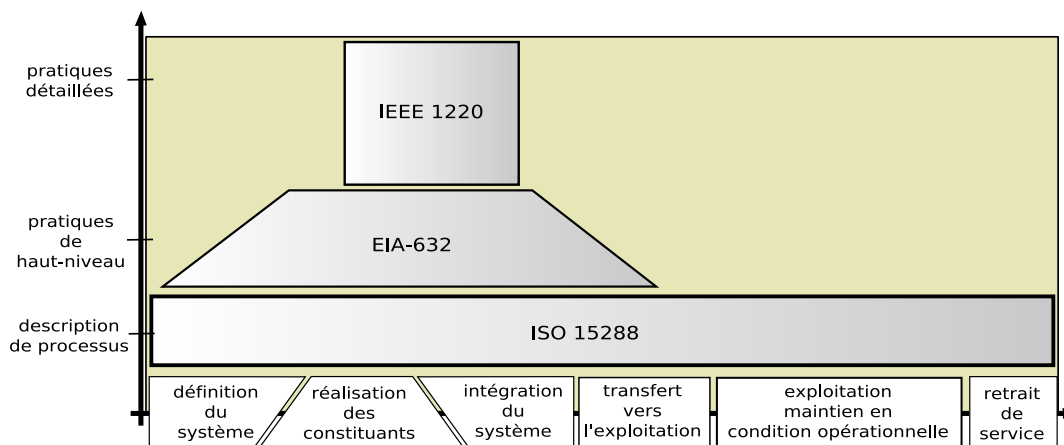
pratiques détaillées

pratiques de haut-niveau

description de processus

IEEE 1220

EIA-632

ISO 15288

définition du système

réalisation des constituants

intégration du système

transfert vers l'exploitation

exploitation maintien en condition opérationnelle

retrait de service